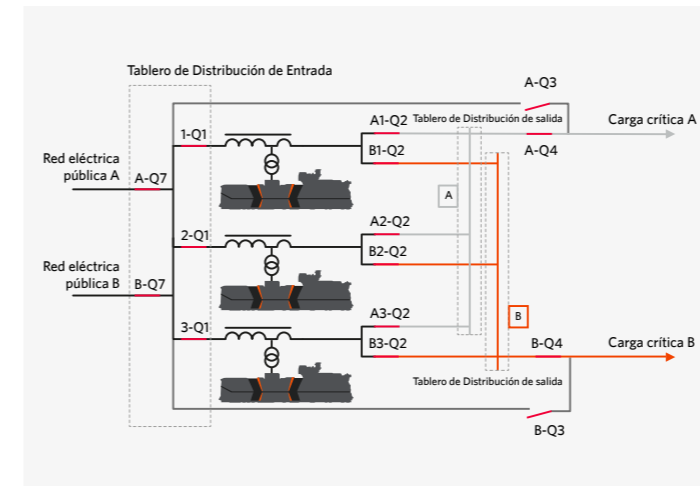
Tablero de Distribución de Entrada

A-Q3

Tablero de Distribución de salida

Carga crítica A

A-Q4

1-Q1

A1-Q2

B1-Q2

Red eléctrica pública A

A-Q7

A

2-Q1

A2-Q2

B2-Q2

Red eléctrica pública B

B-Q7

3-Q1

A3-Q2

B

B3-Q2

B-Q4

Carga crítica B

Tablero de Distribución de salida

B-Q3